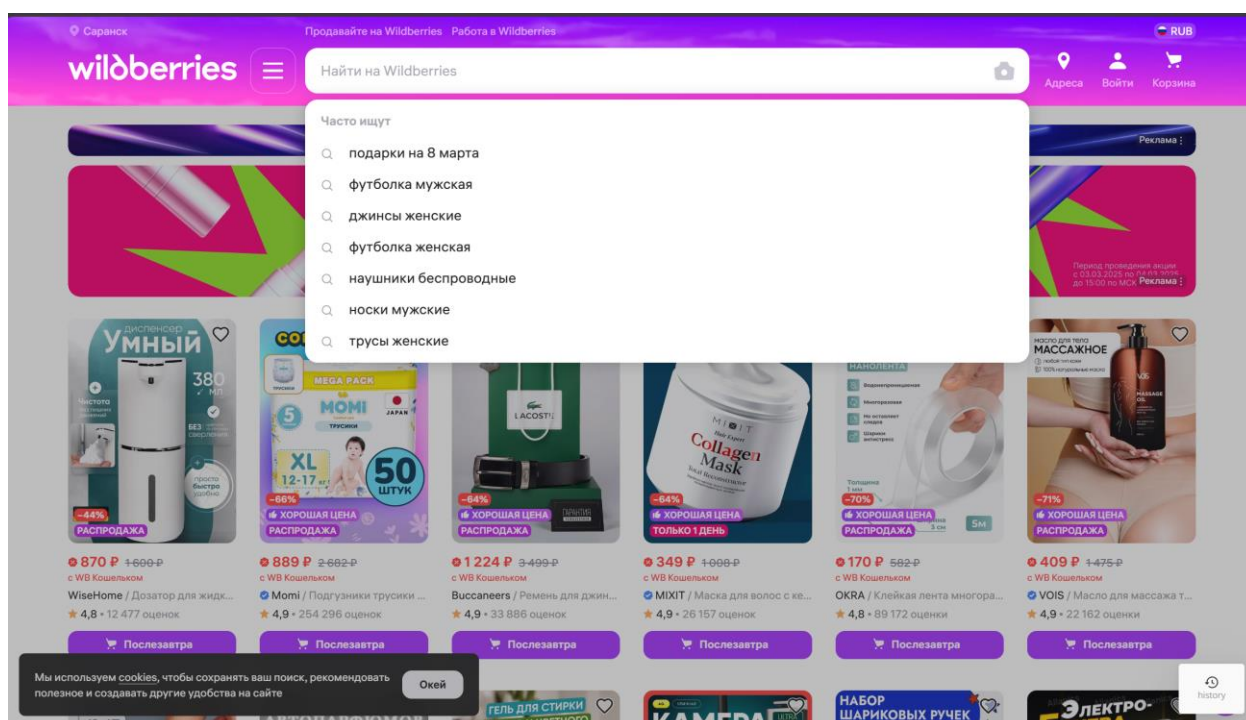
Саранск Продавайте на Wildberries Работа в Wildberries RUB

wildberries Найти на Wildberries Адреса Войти Корзина

Часто ищут
подарки на 8 марта
футболка мужская
джинсы женские
футболка женская
наушники беспроводные
носки мужские
трусы женские

Реклама

Период проведения акции с 03.03.2025 по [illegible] до 15:00 по МСК Реклама

диспенсер УМНЫЙ 380 мл
-44% РАСПРОДАЖА
870 ₽ 1 600 ₽
с WB Кошельком
WiseHome / Дозатор для жидк...
4,8 • 12 477 оценок
Послезавтра

MEGA PACK MOMI XL 12-17 кг 50 ШТУК JAPAN
-66% ХОРОШАЯ ЦЕНА РАСПРОДАЖА
889 ₽ 2 682 ₽
с WB Кошельком
Momi / Подгузники трусики ...
4,9 • 254 296 оценок
Послезавтра

LACOSTE
-64% ХОРОШАЯ ЦЕНА РАСПРОДАЖА
1 224 ₽ 3 499 ₽
с WB Кошельком
Buccaneers / Ремень для джин...
4,9 • 33 886 оценок
Послезавтра

MIXIT Collagen Mask
-64% ХОРОШАЯ ЦЕНА ТОЛЬКО 1 ДЕНЬ
349 ₽ 1 008 ₽
с WB Кошельком
MIXIT / Маска для волос с ке...
4,9 • 26 157 оценок
Послезавтра

НАНОЛЕНТА 5м
-70% ХОРОШАЯ ЦЕНА РАСПРОДАЖА
170 ₽ 582 ₽
с WB Кошельком
OKRA / Клейкая лента многора...
4,8 • 89 172 оценки
Послезавтра

масло для тела МАССАЖНОЕ
-71% ХОРОШАЯ ЦЕНА РАСПРОДАЖА
409 ₽ 1 475 ₽
с WB Кошельком
VOIS / Масло для массажа т...
4,9 • 22 162 оценки
Послезавтра

Мы используем cookies, чтобы сохранять ваш поиск, рекомендовать полезное и создавать другие удобства на сайте
Окей

ГЕЛЬ ДЛЯ СТИРКИ
КАМЕРА
НАБОР ШАРИКОВЫХ РУЧЕК
ЭЛЕКТРО-
history